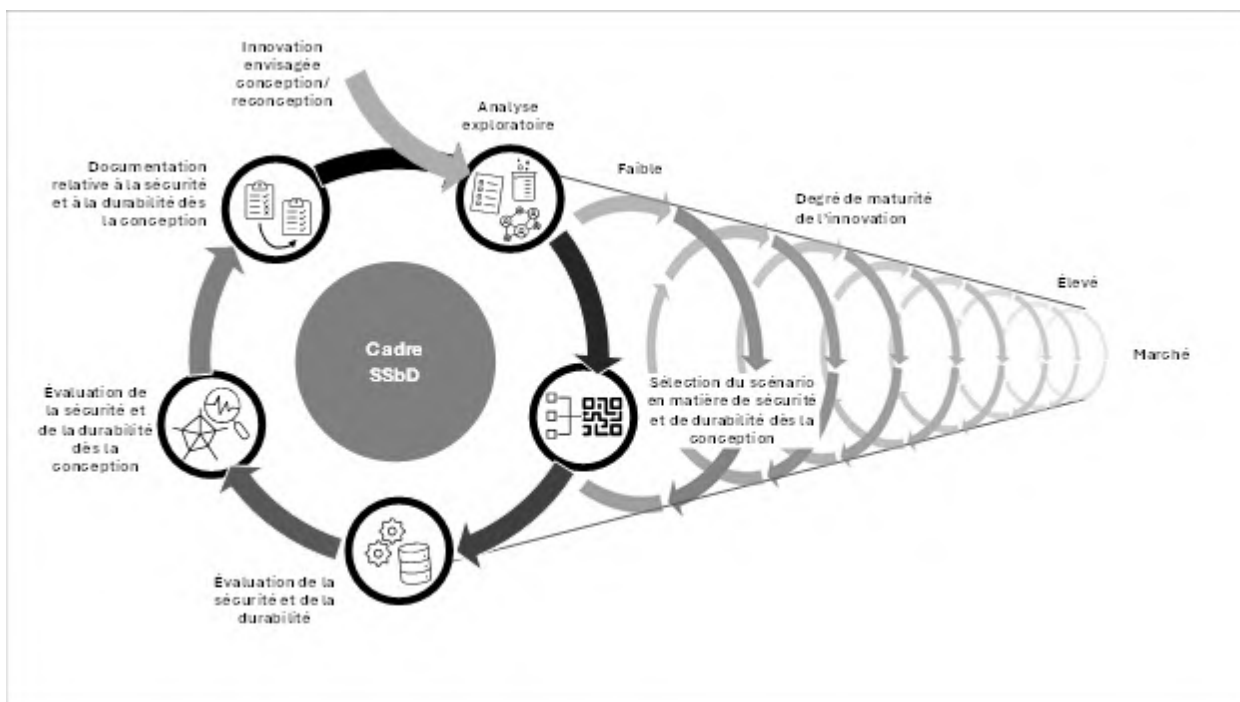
Innovation envisagée conception/ reconception

Analyse exploratoire

Documentation relative à la sécurité et à la durabilité dès la conception

Faible

Degré de maturité de l'innovation

Élevé

Marché

Cadre SSbD

Sélection du scénario en matière de sécurité et de durabilité dès la conception

Évaluation de la sécurité et de la durabilité dès la conception

Évaluation de la sécurité et de la durabilité